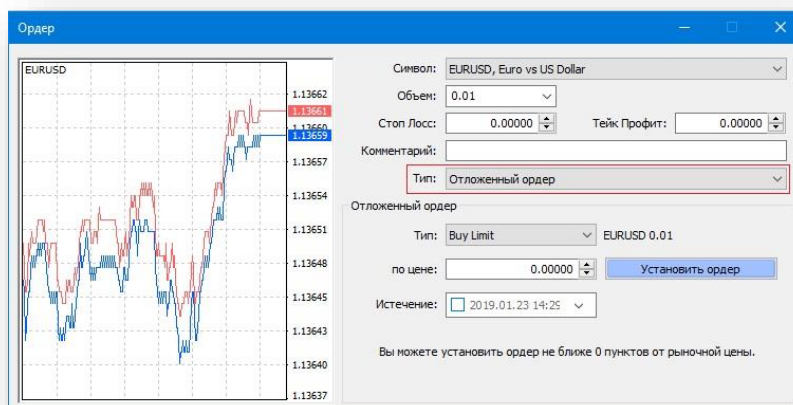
Ордер

EURUSD

1.13662
1.13661
1.13660
1.13659
1.13657
1.13654
1.13651
1.13648
1.13645
1.13643
1.13640
1.13637

Символ: EURUSD, Euro vs US Dollar

Объем: 0.01

Стоп Лосс: 0.00000

Тейк Профит: 0.00000

Комментарий:

Тип: Отложенный ордер

Отложенный ордер

Тип: Buy Limit

EURUSD 0.01

по цене: 0.00000

Установить ордер

Истечение: 2019.01.23 14:2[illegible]

Вы можете установить ордер не ближе 0 пунктов от рыночной цены.